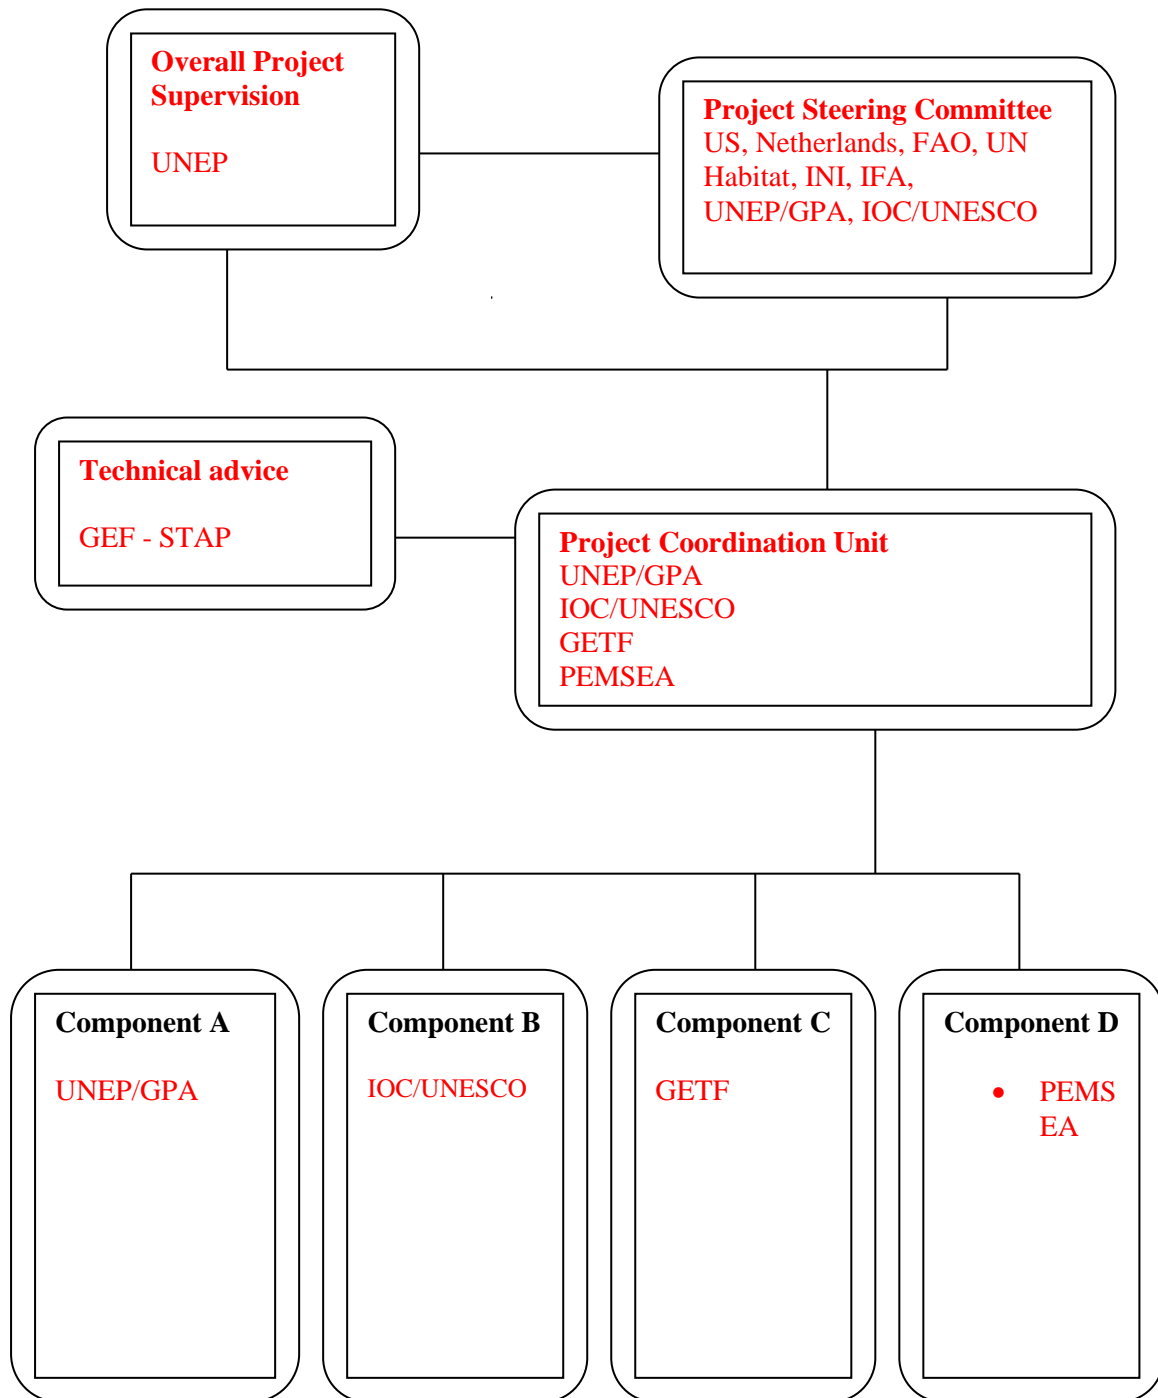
Overall Project Supervision

UNEP

Project Steering Committee
US, Netherlands, FAO, UN Habitat, INI, IFA, UNEP/GPA, IOC/UNESCO

Technical advice

GEF - STAP

Project Coordination Unit
UNEP/GPA
IOC/UNESCO
GETF
PEMSEA

Component A

UNEP/GPA

Component B

IOC/UNESCO

Component C

GETF

Component D

• PEMS EA